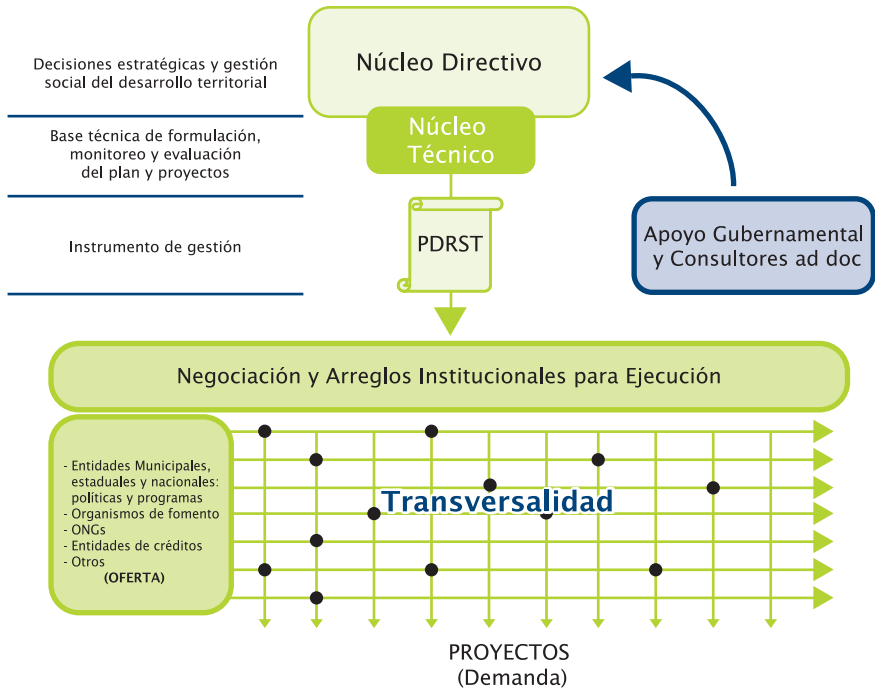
Decisiones estratégicas y gestión social del desarrollo territorial

Base técnica de formulación, monitoreo y evaluación del plan y proyectos

Instrumento de gestión

Núcleo Directivo

Núcleo Técnico

PDRST

Apoyo Gubernamental y Consultores ad doc

Negociación y Arreglos Institucionales para Ejecución

- Entidades Municipales, estaduales y nacionales: politicas y programas
- Organismos de fomento
- ONGs
- Entidades de créditos
- Otros
(OFERTA)

Transversalidad

PROYECTOS
(Demanda)